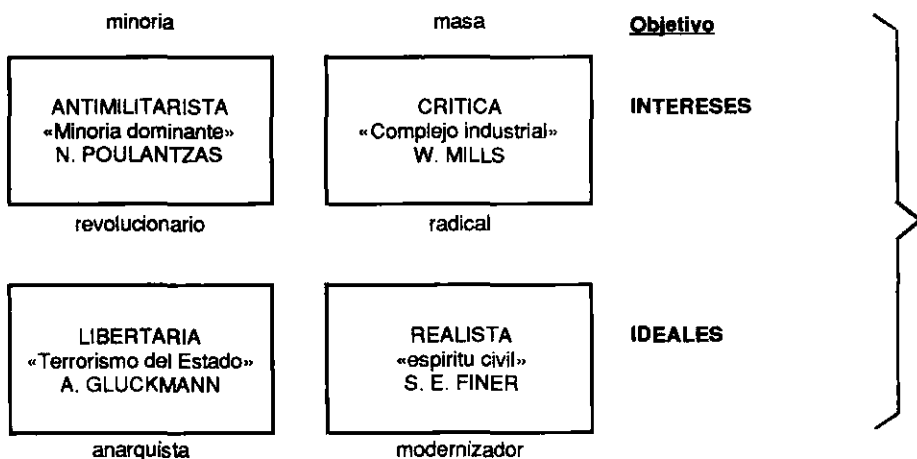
minoria

masa

Objetivo

ANTIMILITARISTA
«Minoria dominante»
N. POULANTZAS

CRITICA
«Complejo industrial»
W. MILLS

INTERESES

revolucionario

radical

LIBERTARIA
«Terrorismo del Estado»
A. GLUCKMANN

REALISTA
«espiritu civil»
S. E. FINER

IDEALES

anarquista

modernizador